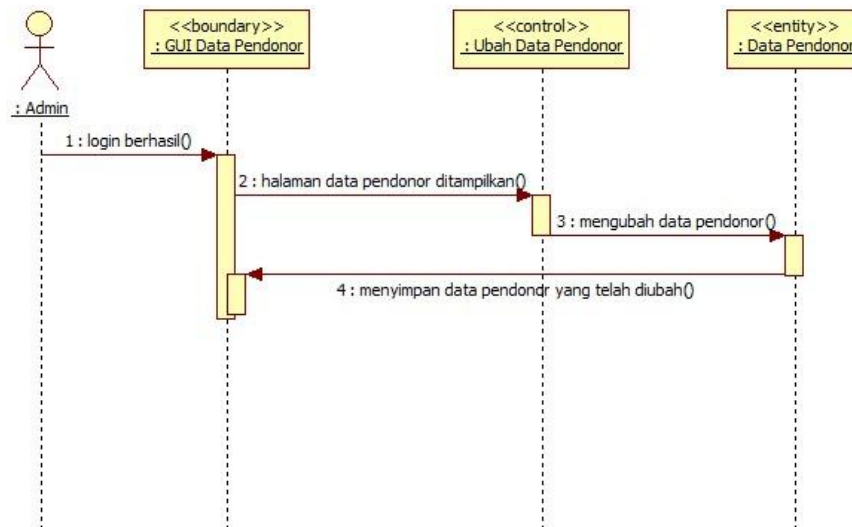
: Admin

<<boundary>>
: GUI Data Pendonor

<<control>>
: Ubah Data Pendonor

<<entity>>
: Data Pendonor

1 : login berhasil()

2 : halaman data pendonor ditampilkan()

3 : mengubah data pendonor()

4 : menyimpan data pendonor yang telah diubah()